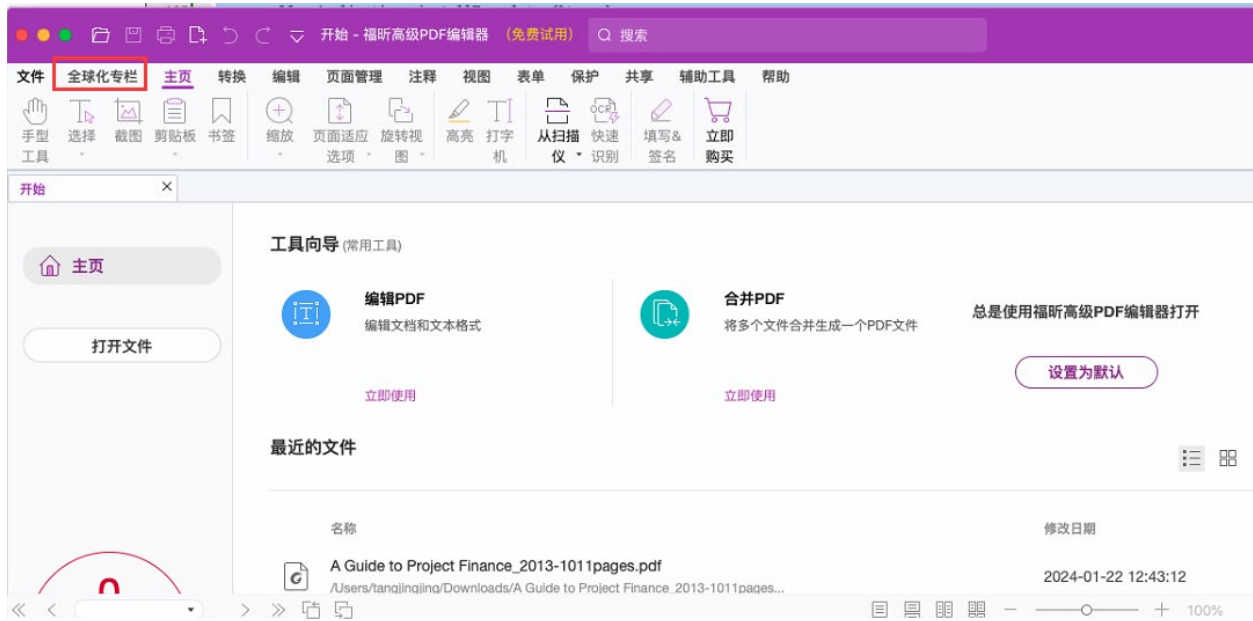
开始 - 福昕高级PDF编辑器 (免费试用)

搜索

文件 全球化专栏 主页 转换 编辑 页面管理 注释 视图 表单 保护 共享 辅助工具 帮助

手型工具 选择 截图 剪贴板 书签 缩放 页面适应选项 旋转视图 高亮 打字机 从扫描仪 快速识别 填写&签名 立即购买

开始 ×

主页

打开文件

工具向导 (常用工具)

编辑PDF
编辑文档和文本格式
立即使用

合并PDF
将多个文件合并生成一个PDF文件
立即使用

总是使用福昕高级PDF编辑器打开

设置为默认

最近的文件

名称 修改日期

A Guide to Project Finance_2013-1011pages.pdf
/Users/tangjingjing/Downloads/A Guide to Project Finance_2013-1011pages...
2024-01-22 12:43:12

100%